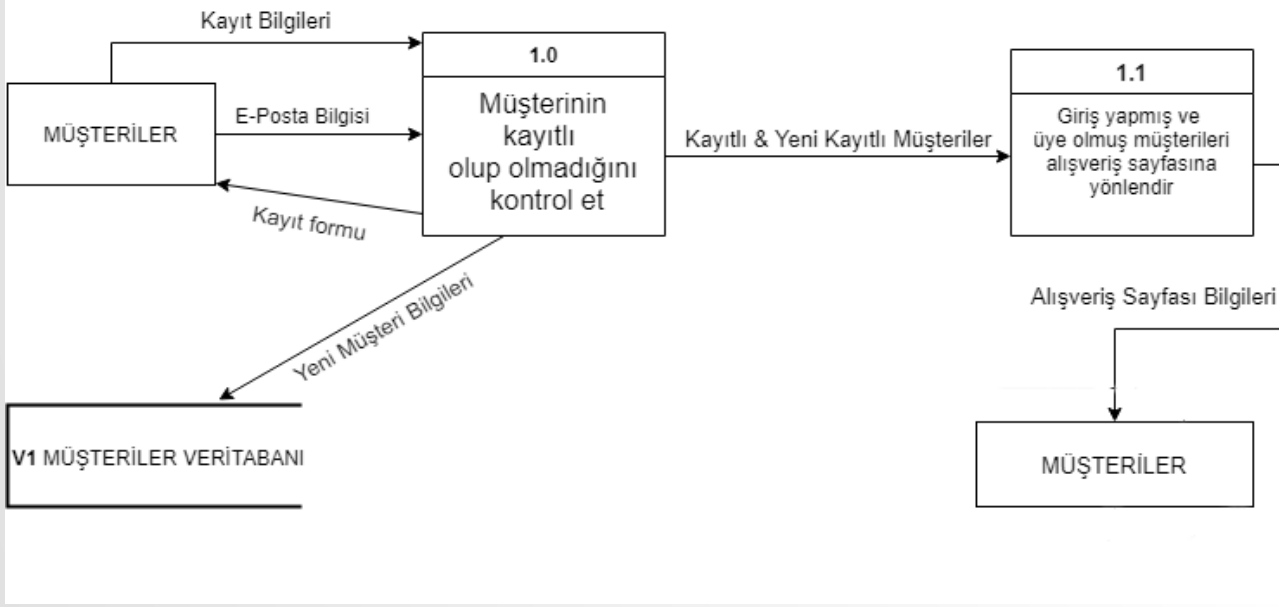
Kayıt Bilgileri

MÜŞTERİLER

E-Posta Bilgisi

1.0

Müşterinin kayıtlı olup olmadığını kontrol et

Kayıt formu

Kayıtlı & Yeni Kayıtlı Müşteriler

1.1

Giriş yapmış ve üye olmuş müşterileri alışveriş sayfasına yönlendir

Yeni Müşteri Bilgileri

Alışveriş Sayfası Bilgileri

V1 MÜŞTERİLER VERİTABANI

MÜŞTERİLER